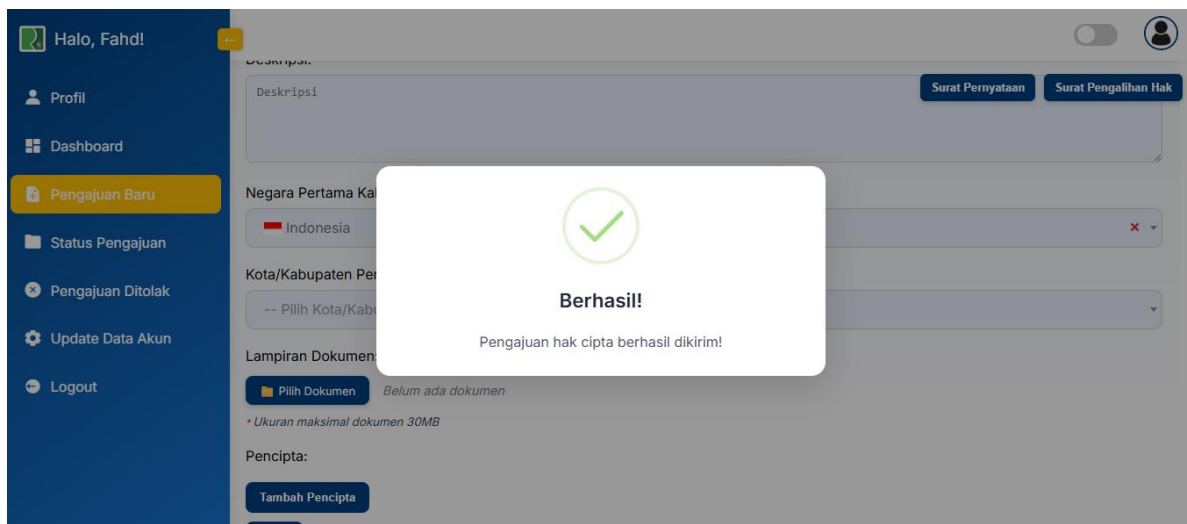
Halo, Fahd!

Profil

Dashboard

Pengajuan Baru

Status Pengajuan

Pengajuan Ditolak

Update Data Akun

Logout

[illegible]

Deskripsi

Surat Pernyataan

Surat Pengalihan Hak

Negara Pertama Ka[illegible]

Indonesia

Kota/Kabupaten Per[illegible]

-- Pilih Kota/Kab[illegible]

Lampiran Dokumen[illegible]

Pilih Dokumen

Belum ada dokumen

* Ukuran maksimal dokumen 30MB

Pencipta:

Tambah Pencipta

Berhasil!

Pengajuan hak cipta berhasil dikirim!